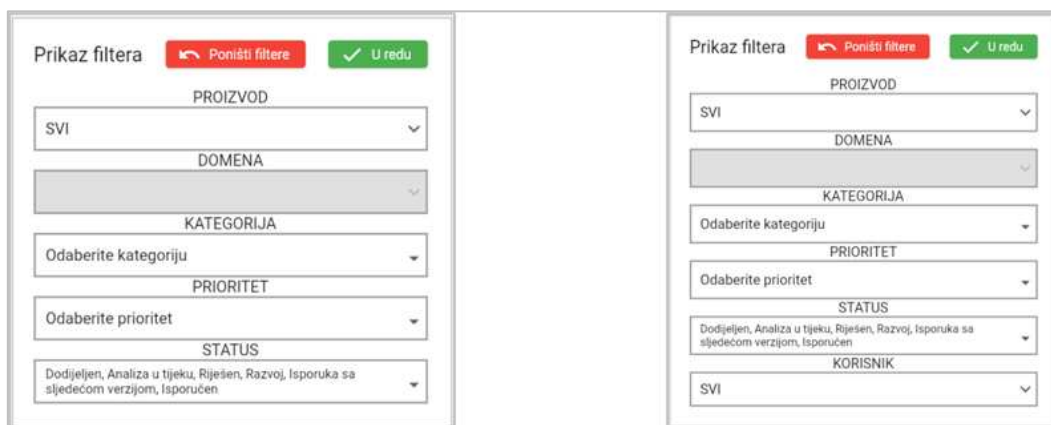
Prikaz filtera
Poništi filtere
U redu
PROIZVOD
SVI
DOMENA
KATEGORIJA
Odaberite kategoriju
PRIORITET
Odaberite prioritet
STATUS
Dodijeljen, Analiza u tijeku, Riješen, Razvoj, Isporuka sa sljedećom verzijom, Isporučen

Prikaz filtera
Poništi filtere
U redu
PROIZVOD
SVI
DOMENA
KATEGORIJA
Odaberite kategoriju
PRIORITET
Odaberite prioritet
STATUS
Dodijeljen, Analiza u tijeku, Riješen, Razvoj, Isporuka sa sljedećom verzijom, Isporučen
KORISNIK
SVI